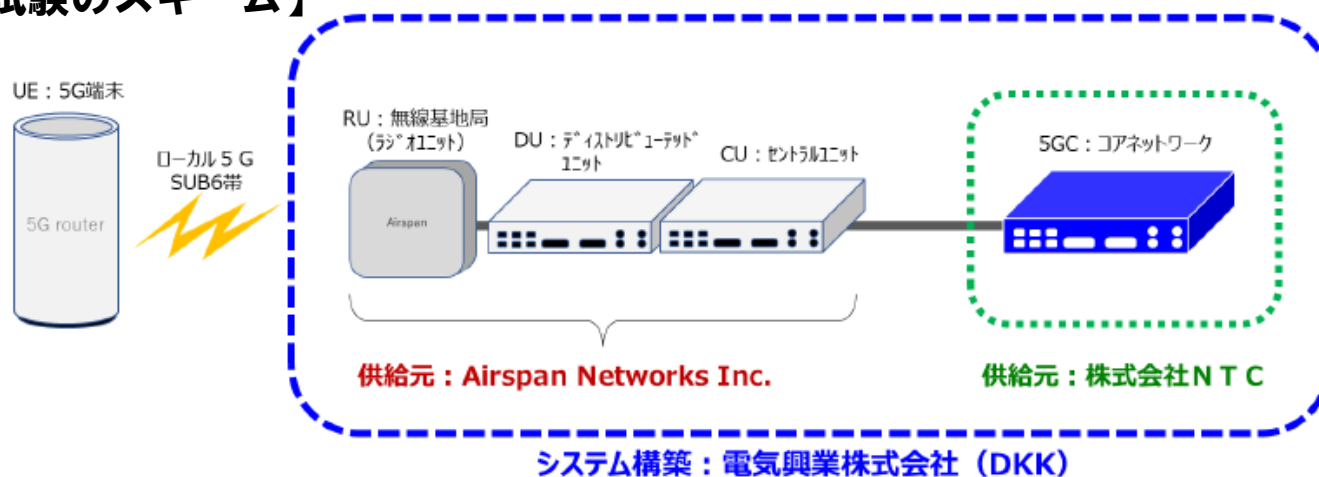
試験のスキーム】

UE：5G端末

5G router

ローカル５Ｇ
SUB6帯

RU：無線基地局
（ﾗｼﾞｵﾕﾆｯﾄ）

Airspan

DU：ﾃﾞｨｽﾄﾘﾋﾞｭｰﾃｯﾄﾞ
ﾕﾆｯﾄ

CU：ｾﾝﾄﾗﾙﾕﾆｯﾄ

5GC：ｺｱﾈｯﾄﾜｰｸ

供給元：Airspan Networks Inc.

供給元：株式会社ＮＴＣ

システム構築：電気興業株式会社（DKK）